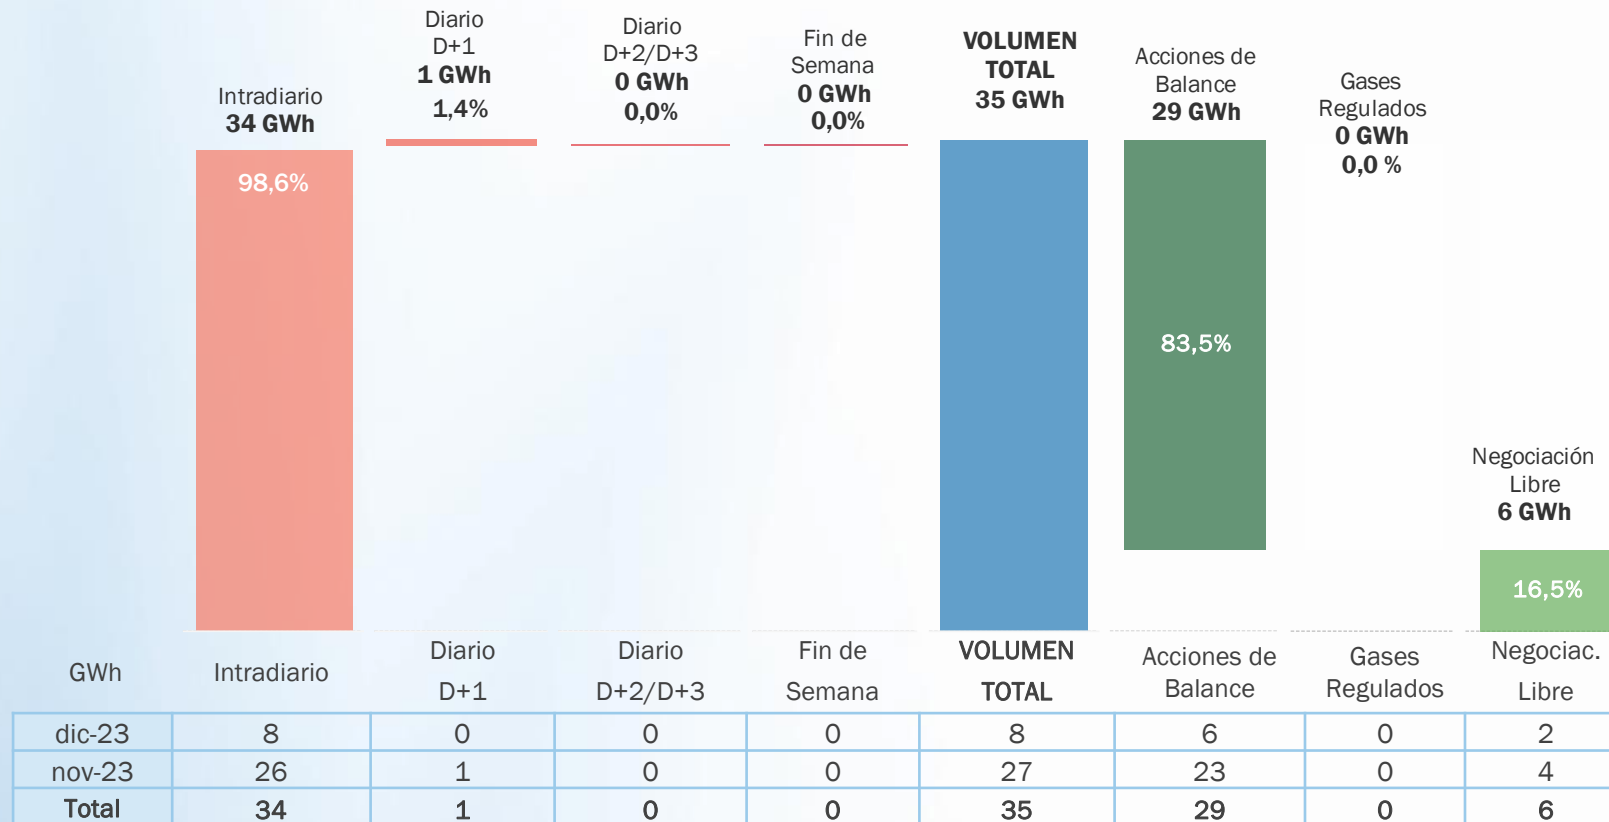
Intradiario
34 GWh
98,6%

Diario
D+1
1 GWh
1,4%

Diario
D+2/D+3
0 GWh
0,0%

Fin de
Semana
0 GWh
0,0%

VOLUMEN
TOTAL
35 GWh

Acciones de
Balance
29 GWh
83,5%

Gases
Regulados
0 GWh
0,0 %

Negociación
Libre
6 GWh
16,5%

| GWh | Intradiario | Diario D+1 | Diario D+2/D+3 | Fin de Semana | VOLUMEN TOTAL | Acciones de Balance | Gases Regulados | Negociac. Libre |
|---|---|---|---|---|---|---|---|---|
| dic-23 | 8 | 0 | 0 | 0 | 8 | 6 | 0 | 2 |
| nov-23 | 26 | 1 | 0 | 0 | 27 | 23 | 0 | 4 |
| Total | 34 | 1 | 0 | 0 | 35 | 29 | 0 | 6 |